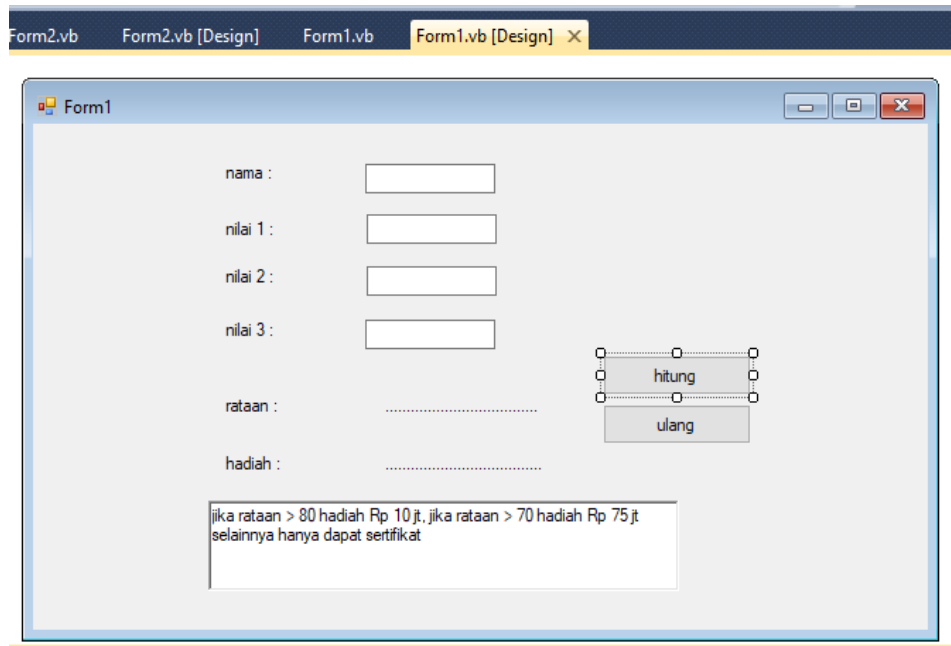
Form2.vb Form2.vb [Design] Form1.vb Form1.vb [Design] ×

Form1

nama :

nilai 1 :

nilai 2 :

nilai 3 :

hitung

rataan : ....................................

ulang

hadiah : ....................................

jika rataan > 80 hadiah Rp 10 jt, jika rataan > 70 hadiah Rp 75 jt selainnya hanya dapat sertifikat